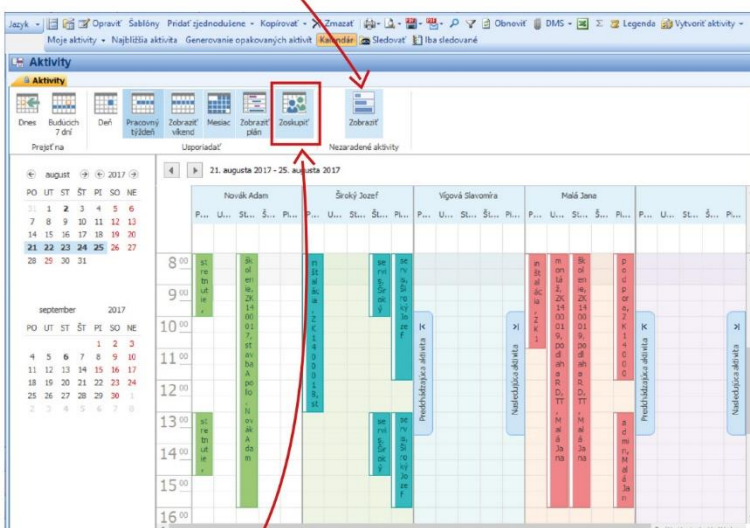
Jazyk ▾ Opraviť Šablóny Pridať zjednodušene ▾ Kopírovať ▾ Zmazať Obnoviť DMS ▾ Σ Legenda Vytvoriť aktivity ▾
Moje aktivity ▾ Najbližšia aktivita Generovanie opakovaných aktivít Kalendár Sledovať Iba sledované

Aktivity

Aktivity

Dnes | Budúcich 7 dní | Deň | Pracovný týždeň | Zobraziť víkend | Mesiac | Zobraziť plán | Zoskupiť | Zobraziť

Prejsť na | Usporiadať | Nezaradené aktivity

21. augusta 2017 - 25. augusta 2017

august 2017

| PO | UT | ST | ŠT | PI | SO | NE |
|---|---|---|---|---|---|---|
| 31 | 1 | 2 | 3 | 4 | 5 | 6 |
| 7 | 8 | 9 | 10 | 11 | 12 | 13 |
| 14 | 15 | 16 | 17 | 18 | 19 | 20 |
| 21 | 22 | 23 | 24 | 25 | 26 | 27 |
| 28 | 29 | 30 | 31 | | | |

september 2017

| PO | UT | ST | ŠT | PI | SO | NE |
|---|---|---|---|---|---|---|
| | | | | 1 | 2 | 3 |
| 4 | 5 | 6 | 7 | 8 | 9 | 10 |
| 11 | 12 | 13 | 14 | 15 | 16 | 17 |
| 18 | 19 | 20 | 21 | 22 | 23 | 24 |
| 25 | 26 | 27 | 28 | 29 | 30 | 1 |
| 2 | 3 | 4 | 5 | 6 | 7 | 8 |

Novák Adam | Široký Jozef | Vígová Slavomíra | Malá Jana

P... U... St... Š... Pi...

$8^{00}$ $9^{00}$ $10^{00}$ $11^{00}$ $12^{00}$ $13^{00}$ $14^{00}$ $15^{00}$ $16^{00}$

stretnutie,
školenie, ZK140001 7, stavba Apolo - Novák Adam
inštalácia, ZK140001 8, st
servis, Široký
servis, Široký Jozef
Predchádzajúca aktivita
Nasledujúca aktivita
inštalácia, ZK1
montáž, ZK140001 9, podľa NRD, TT, Malá Jana
školenie, ZK140001 9, podľa NRD, TT, Malá Jana
podpora, ZK14000
stretnutie,
servis, Široký
servis, Široký Jozef
admin, Malá Jana